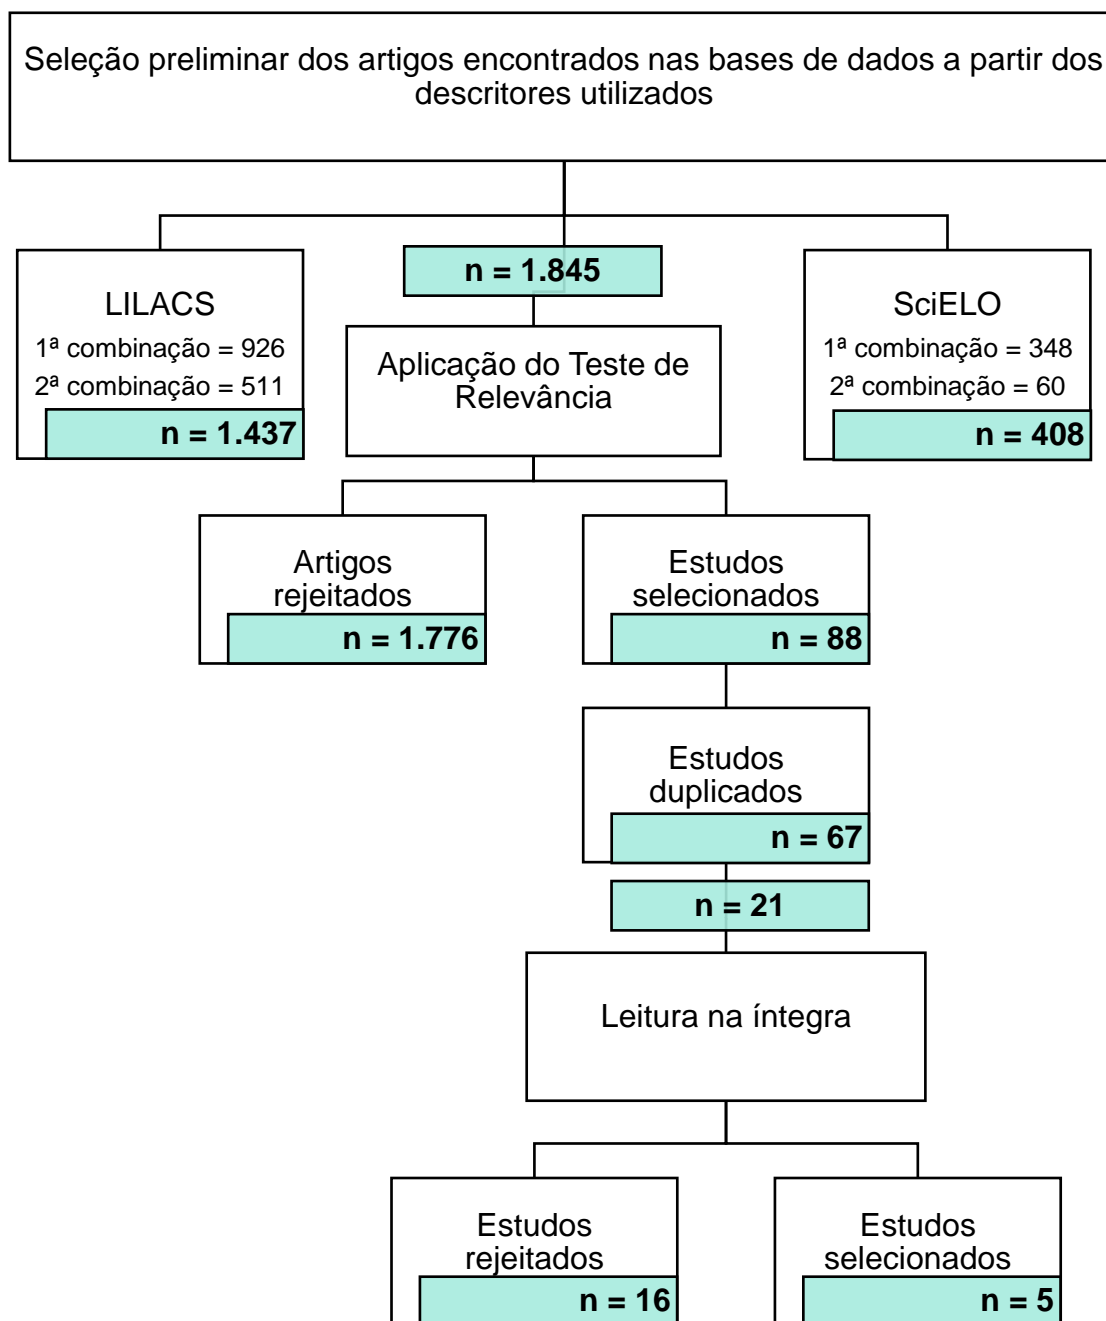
Seleção preliminar dos artigos encontrados nas bases de dados a partir dos descritores utilizados

LILACS
1ª combinação = 926
2ª combinação = 511
n = 1.437

n = 1.845

Aplicação do Teste de Relevância

SciELO
1ª combinação = 348
2ª combinação = 60
n = 408

Artigos rejeitados
n = 1.776

Estudos selecionados
n = 88

Estudos duplicados
n = 67

n = 21

Leitura na íntegra

Estudos rejeitados
n = 16

Estudos selecionados
n = 5